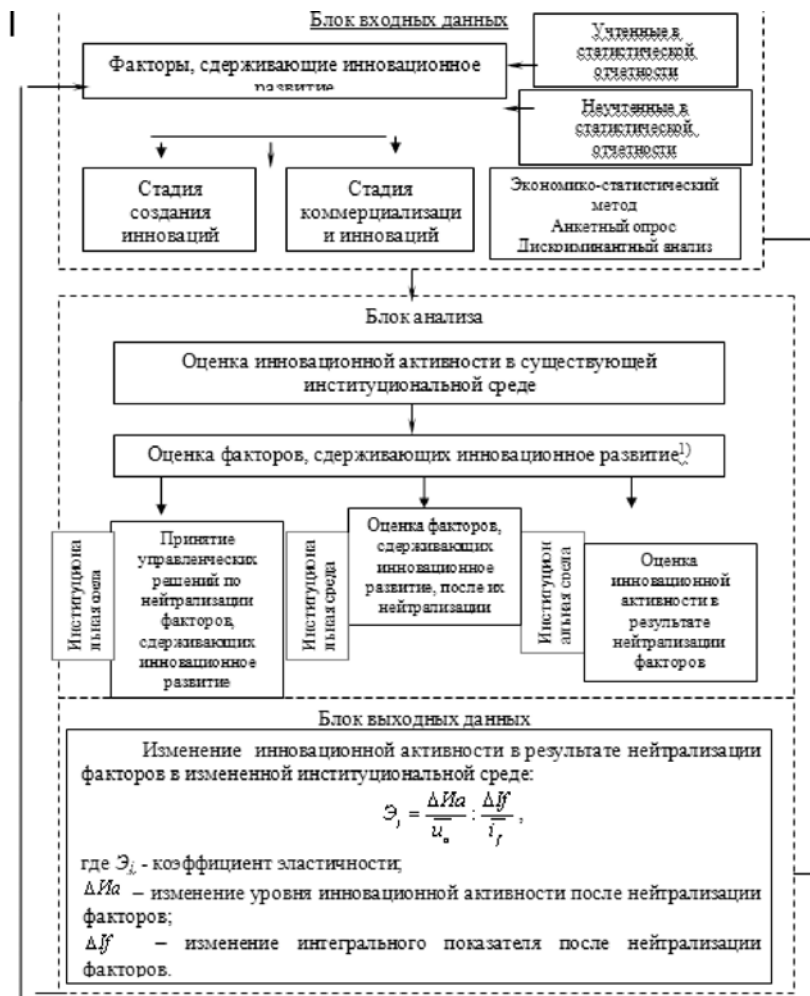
Блок входных данных

Факторы, сдерживающие инновационное развитие

Учтенные в статистической отчетности

Неучтенные в статистической отчетности

Стадия создания инноваций

Стадия коммерциализации инноваций

Экономико-статистический метод
Анкетный опрос
Дискриминантный анализ

Блок анализа

Оценка инновационной активности в существующей институциональной среде

Оценка факторов, сдерживающих инновационное развитие$^{1)}$

Институциональная среда

Принятие управленческих решений по нейтрализации факторов, сдерживающих инновационное развитие

Институциональная среда

Оценка факторов, сдерживающих инновационное развитие, после их нейтрализации

Институциональная среда

Оценка инновационной активности в результате нейтрализации факторов

Блок выходных данных

Изменение инновационной активности в результате нейтрализации факторов в измененной институциональной среде:

$Э_i = \frac{\Delta Иа}{\overline{u_a}} : \frac{\Delta If}{\overline{i_f}}$,

где $Э_i$, - коэффициент эластичности;

$\Delta Иа$ – изменение уровня инновационной активности после нейтрализации факторов;

$\Delta If$ – изменение интегрального показателя после нейтрализации факторов.